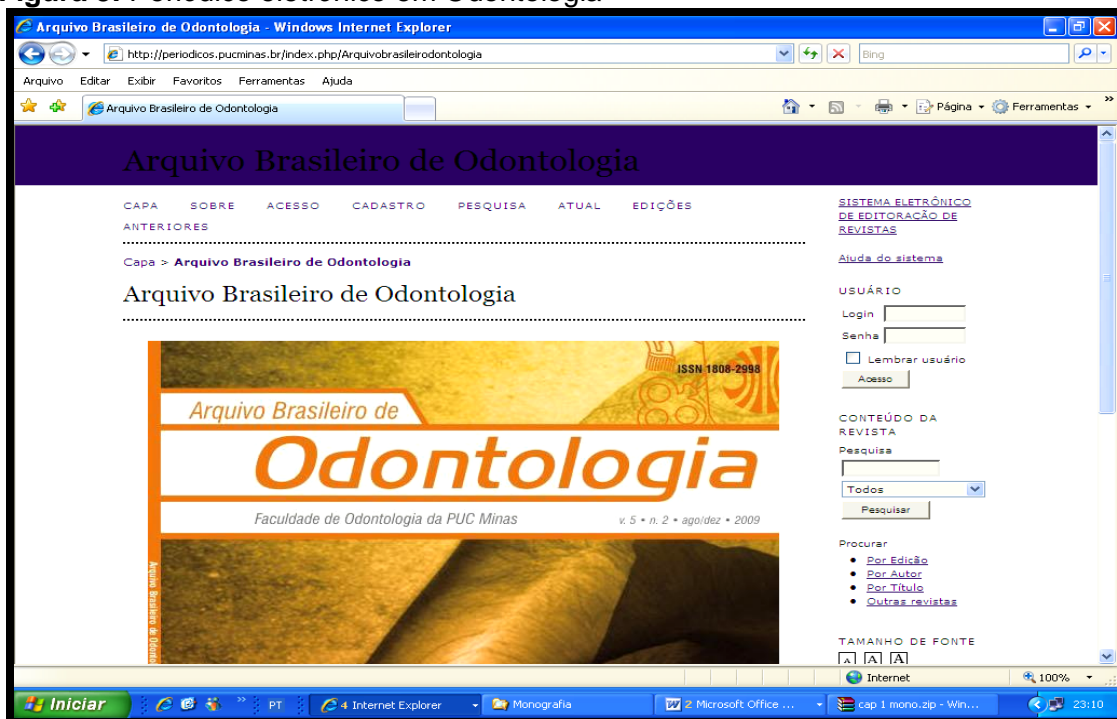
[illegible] Periódicos eletrônicos em Odontologia

Arquivo Brasileiro de Odontologia - Windows Internet Explorer

http://periodicos.pucminas.br/index.php/Arquivobrasileirodontologia

Bing

Arquivo Editar Exibir Favoritos Ferramentas Ajuda

Arquivo Brasileiro de Odontologia

Página Ferramentas

Arquivo Brasileiro de Odontologia

CAPA SOBRE ACESSO CADASTRO PESQUISA ATUAL EDIÇÕES ANTERIORES

Capa > **Arquivo Brasileiro de Odontologia**

Arquivo Brasileiro de Odontologia

ISSN 1808-2998

Arquivo Brasileiro de

Odontologia

Faculdade de Odontologia da PUC Minas v. 5 • n. 2 • ago/dez • 2009

Arquivo Brasileiro de Odonto

SISTEMA ELETRÔNICO DE EDITORAÇÃO DE REVISTAS

Ajuda do sistema

USUÁRIO

Login

Senha

Lembrar usuário

Acesso

CONTEÚDO DA REVISTA

Pesquisa

Todos

Pesquisar

Procurar

- Por Edição
- Por Autor
- Por Título
- Outras revistas

TAMANHO DE FONTE

A A A

Internet

100%

Iniciar PT 4 Internet Explorer Monografia 2 Microsoft Office ... cap 1 mono.zip - Win... 23:10